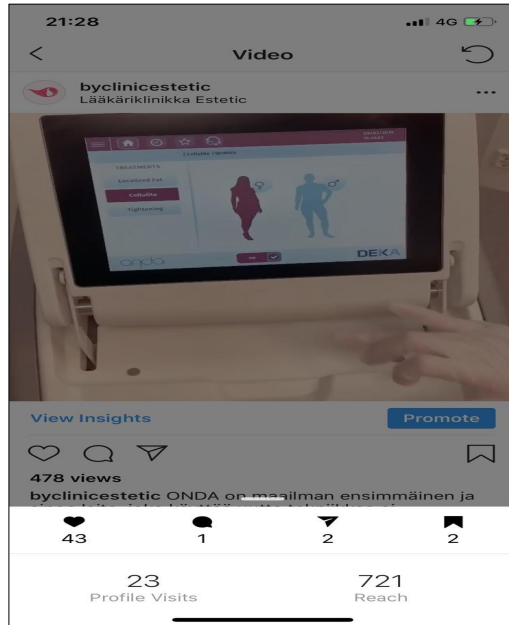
21:28

4G

Video

byclinicestetic
Lääkäriklinikka Estetic

TREATMENTS
Localized Fat
Cellulite
Tightening

onda

DEKA

View Insights

Promote

478 views

byclinicestetic ONDA on maailman ensimmäinen ja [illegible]

43

1

2

2

23
Profile Visits

721
Reach